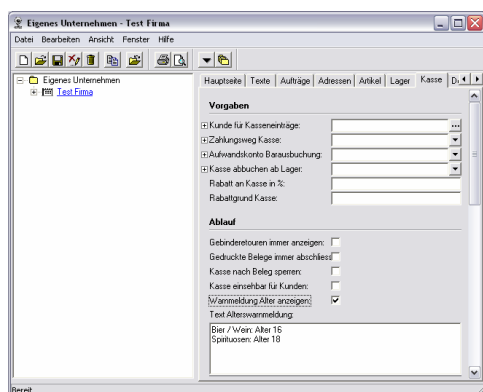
Eigenes Unternehmen - Test Firma

Datei Bearbeiten Ansicht Fenster Hilfe

Eigenes Unternehmen
Test Firma

Hauptseite Texte Aufträge Adressen Artikel Lager Kasse D

Vorgaben

Kunde für Kasseneinträge:
Zahlungsweg Kasse:
Aufwandskonto Barausbuchung:
Kasse abbuchen ab Lager:
Rabatt an Kasse in %:
Rabattgrund Kasse:

Ablauf

Gebinderetouren immer anzeigen:
Gedruckte Belege immer abschliess
Kasse nach Beleg sperren:
Kasse einsehbar für Kunden:
Warnmeldung Alter anzeigen:
Text Alterswarnmeldung:

Bier / Wein: Alter 16
Spirituosen: Alter 18

Bereit